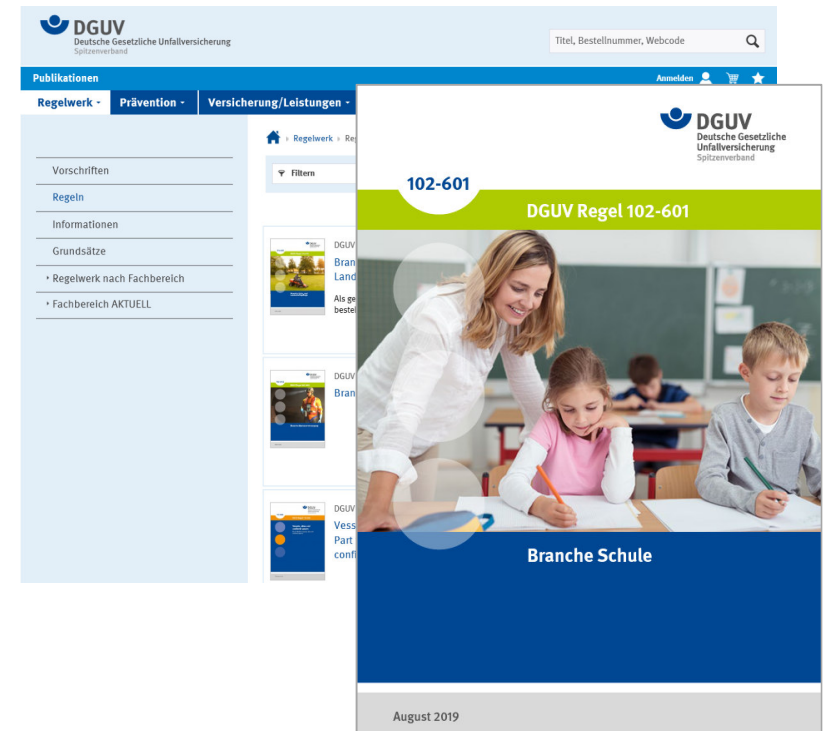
DGUV
Deutsche Gesetzliche Unfallversicherung
Spitzenverband

Titel, Bestellnummer, Webcode

Publikationen

Anmelden

Regelwerk · Prävention · Versicherung/Leistungen ·

Vorschriften
Regeln
Informationen
Grundsätze
Regelwerk nach Fachbereich
Fachbereich AKTUELL

Regelwerk › Reg

Filtern

DGUV
Bran
Land
Als ge
bestel

DGUV
Bran

DGUV
Vess
Part
confi

DGUV
Deutsche Gesetzliche Unfallversicherung
Spitzenverband

102-601

DGUV Regel 102-601

Branche Schule

August 2019